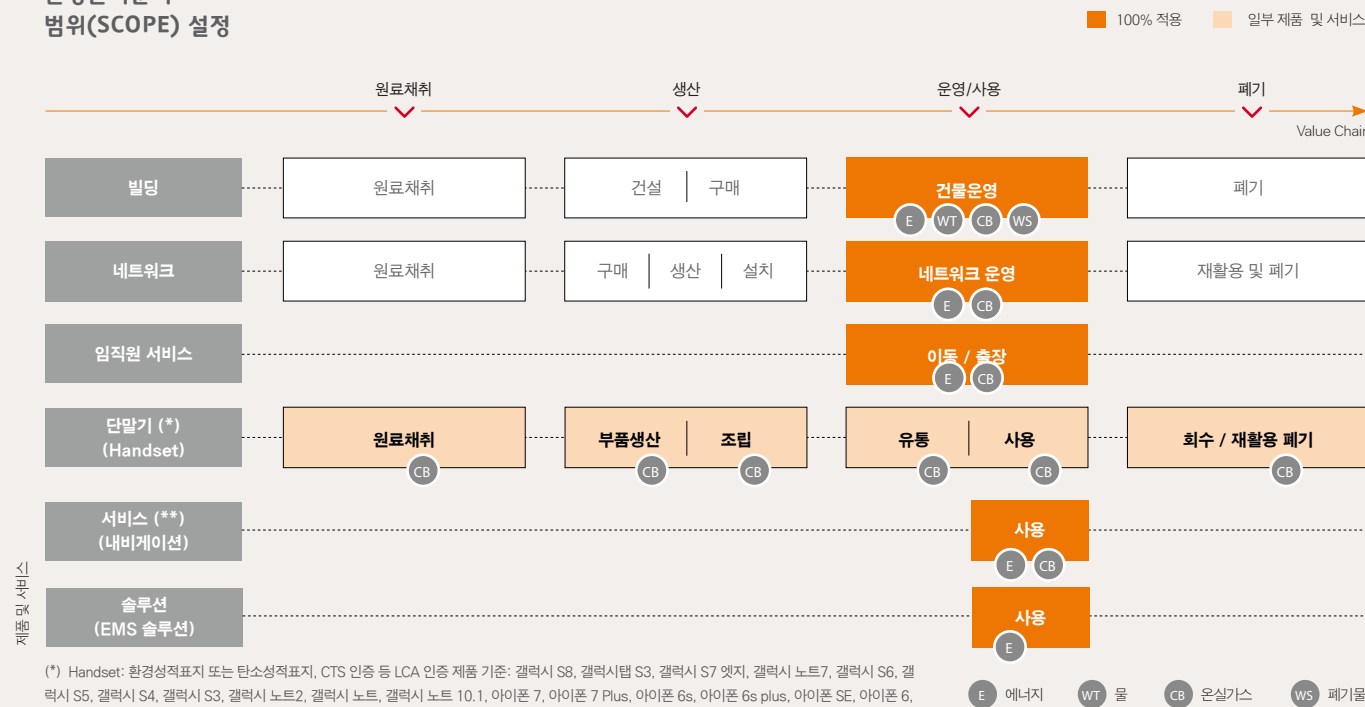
범위(SCOPE) 설정

100% 적용 일부 제품 및 서비스

원료채취 생산 운영/사용 폐기

Value Chai

| | 원료채취 | 생산 | 운영/사용 | 폐기 |
|---|---|---|---|---|
| 빌딩 | 원료채취 | 건설 \| 구매 | 건물운영 E WT CB WS | 폐기 |
| 네트워크 | 원료채취 | 구매 \| 생산 \| 설치 | 네트워크 운영 E CB | 재활용 및 폐기 |
| 임직원 서비스 | | | 이동 / 출장 E CB | |
| 단말기 (*) (Handset) | 원료채취 CB | 부품생산 CB \| 조립 CB | 유통 CB \| 사용 CB | 회수 / 재활용 폐기 CB |
| 서비스 (**) (내비게이션) | | | 사용 E CB | |
| 솔루션 (EMS 솔루션) | | | 사용 E | |

제품 및 서비스

(*) Handset: 환경성적표지 또는 탄소성적표지, CTS 인증 등 LCA 인증 제품 기준: 갤럭시 S8, 갤럭시탭 S3, 갤럭시 S7 엣지, 갤럭시 노트7, 갤럭시 S6, 갤럭시 S5, 갤럭시 S4, 갤럭시 S3, 갤럭시 노트2, 갤럭시 노트, 갤럭시 노트 10.1, 아이폰 7, 아이폰 7 Plus, 아이폰 6s, 아이폰 6s plus, 아이폰 SE, 아이폰 6,

E 에너지 WT 물 CB 온실가스 WS 폐기물